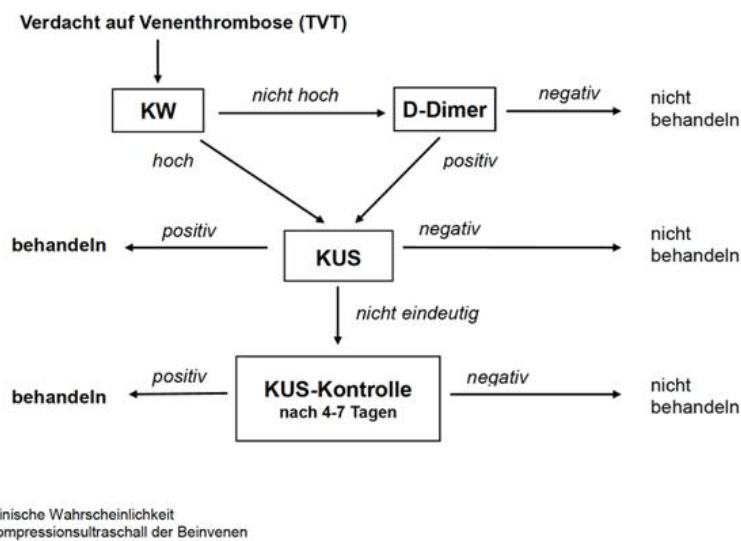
Verdacht auf Venenthrombose (TVT)

KW

nicht hoch

D-Dimer

negativ

nicht behandeln

hoch

positiv

behandeln

positiv

KUS

negativ

nicht behandeln

nicht eindeutig

behandeln

positiv

KUS-Kontrolle
nach 4-7 Tagen

negativ

nicht behandeln

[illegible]inische Wahrscheinlichkeit
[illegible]ompressionsultraschall der Beinvenen